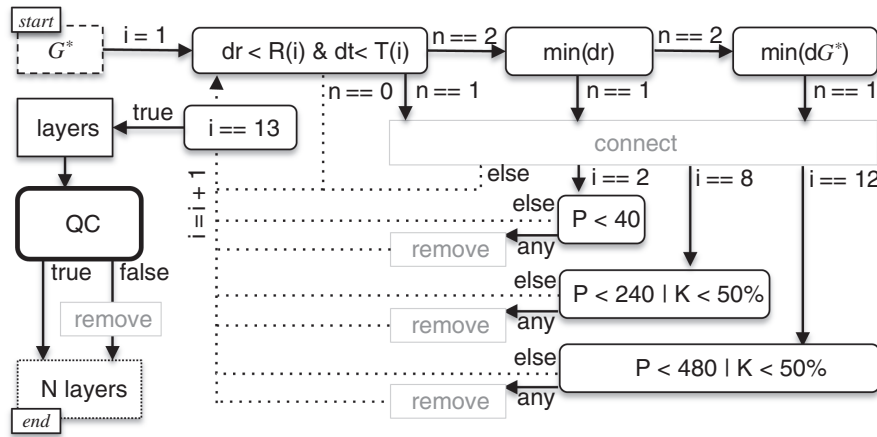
start
$G^*$
i = 1
dr < R(i) & dt< T(i)
n == 2
min(dr)
n == 2
min(d$G^*$)
n == 0
n == 1
n == 1
n == 1
layers
true
i == 13
connect
i = i + 1
else
i == 2
i == 8
i == 12
QC
else
P < 40
remove
any
true
false
else
P < 240 | K < 50%
remove
remove
any
else
P < 480 | K < 50%
N layers
remove
any
end